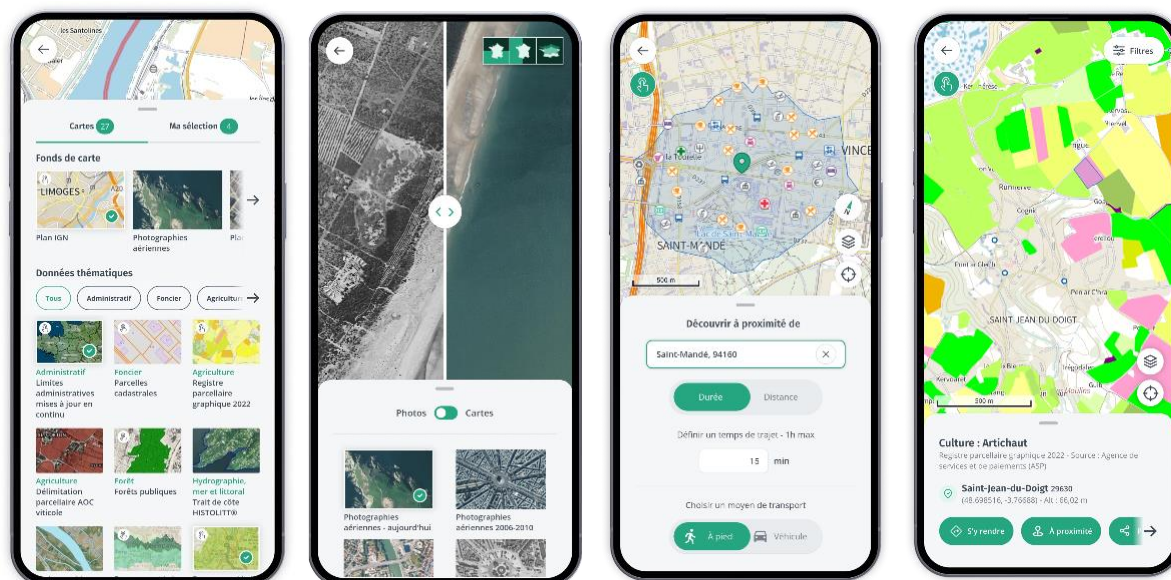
Cartes 27 Ma sélection 4

Fonds de carte

LIMOGES

Plan IGN

Photographies aériennes

Plan

Données thématiques

Tous Administratif Foncier Agriculture

Administratif
Limites administratives mises à jour en continu

Foncier
Parcelles cadastrales

Agriculture
Registre parcellaire graphique 2022

Agriculture
Délimitation parcellaire AOC viticole

Forêt
Forêts publiques

Hydrographie, mer et littoral
Trait de côte HISTOLITT®

Photos Cartes

Photographies aériennes - aujourd'hui

Photographies aériennes 2006-2010

VINCE

SAINT-MANDÉ

500 m

Découvrir à proximité de

Saint-Mandé, 94160

Durée Distance

Définir un temps de trajet - 1h max

15 min

Choisir un moyen de transport

À pied Véhicule

Filtres

SAINT JEAN DU DOIGT

500 m

Culture : Artichaut

Registre parcellaire graphique 2022 - Source : Agence de services et de paiements (ASP)

Saint-Jean-du-Doigt 29630
(48.698516, -3.76688) - Alt : 86,02 m

S'y rendre À proximité